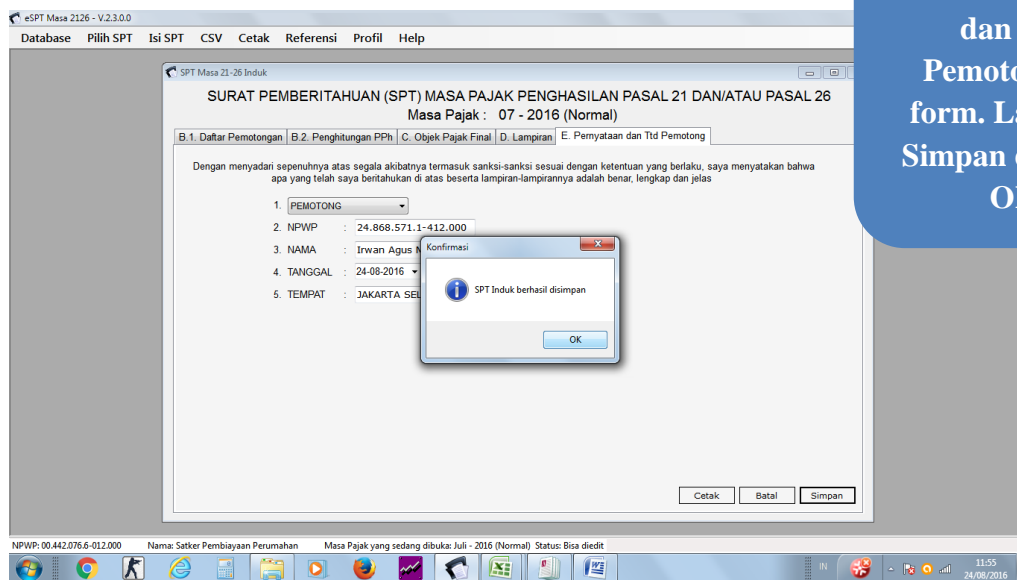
eSPT Masa 2126 - V.2.3.0.0

Database Pilih SPT Isi SPT CSV Cetak Referensi Profil Help

dan
Pemoto
form. La
Simpan
O

SPT Masa 21-26 Induk

SURAT PEMBERITAHUAN (SPT) MASA PAJAK PENGHASILAN PASAL 21 DAN/ATAU PASAL 26
Masa Pajak : 07 - 2016 (Normal)

B.1. Daftar Pemotongan | B.2. Penghitungan PPh | C. Objek Pajak Final | D. Lampiran | E. Pernyataan dan Ttd Pemotong

Dengan menyadari sepenuhnya atas segala akibatnya termasuk sanksi-sanksi sesuai dengan ketentuan yang berlaku, saya menyatakan bahwa apa yang telah saya beritahukan di atas beserta lampiran-lampirannya adalah benar, lengkap dan jelas

1. PEMOTONG
2. NPWP : 24.868.571.1-412.000
3. NAMA : Irwan Agus N
4. TANGGAL : 24-08-2016
5. TEMPAT : JAKARTA SEL

Konfirmasi

SPT Induk berhasil disimpan

OK

Cetak Batal Simpan

NPWP: 00.442.076.6-012.000 Nama: Satker Pembiayaan Perumahan Masa Pajak yang sedang dibuka: Juli - 2016 (Normal) Status: Bisa diedit

IN 11:55 24/08/2016